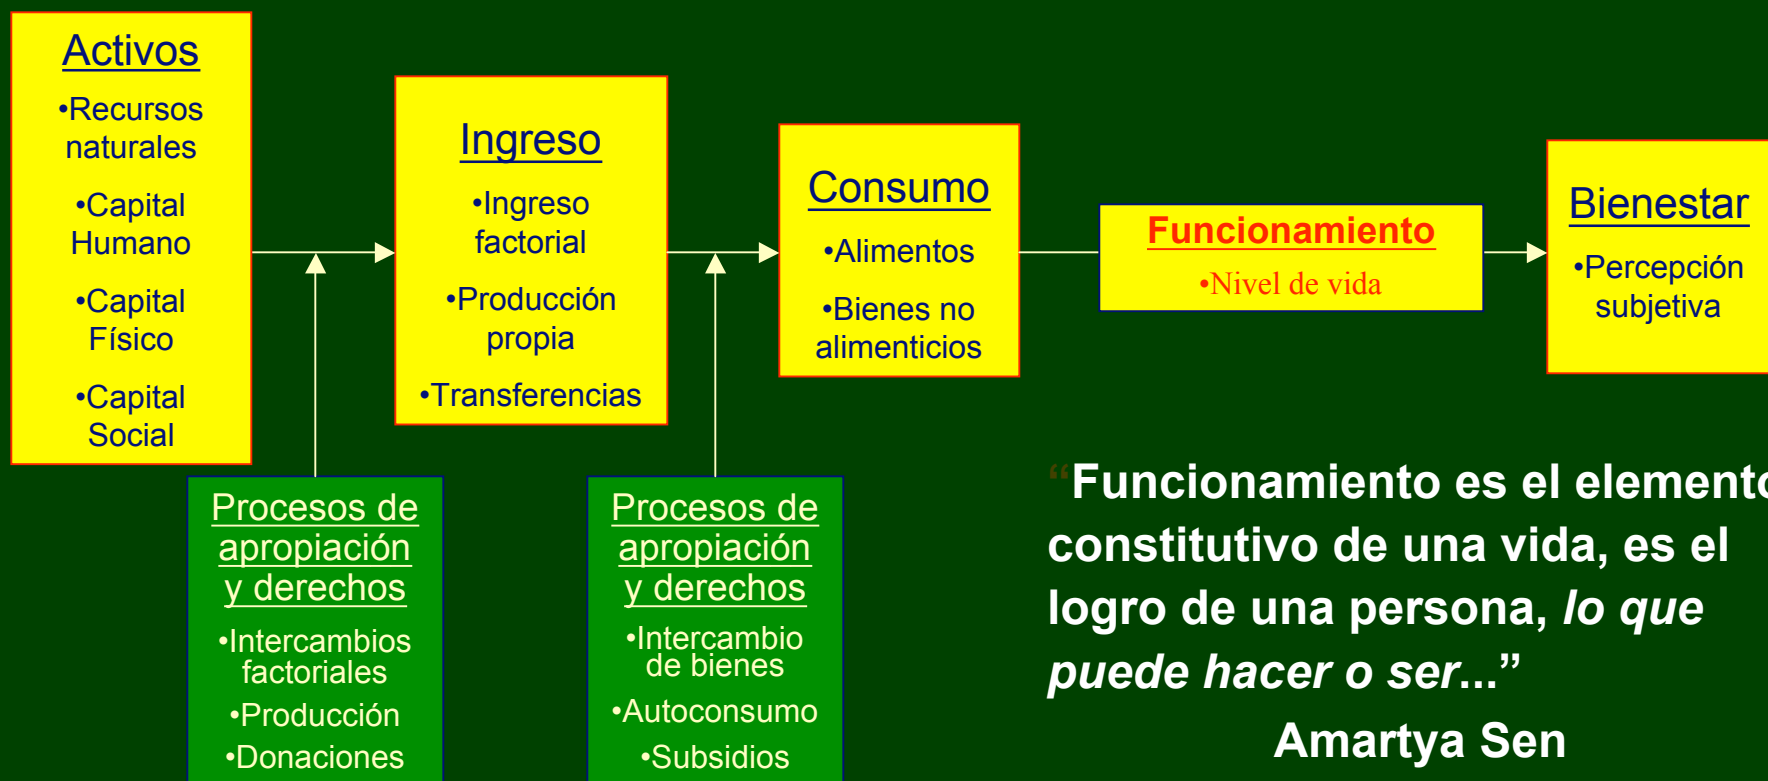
Activos
•Recursos naturales
•Capital Humano
•Capital Físico
•Capital Social

Ingreso
•Ingreso factorial
•Producción propia
•Transferencias

Consumo
•Alimentos
•Bienes no alimenticios

Funcionamiento
•Nivel de vida

Bienestar
•Percepción subjetiva

Procesos de apropiación y derechos
•Intercambios factoriales
•Producción
•Donaciones

Procesos de apropiación y derechos
•Intercambio de bienes
•Autoconsumo
•Subsidios

"Funcionamiento es el elemento constitutivo de una vida, es el logro de una persona, *lo que puede hacer o ser*..."
Amartya Sen